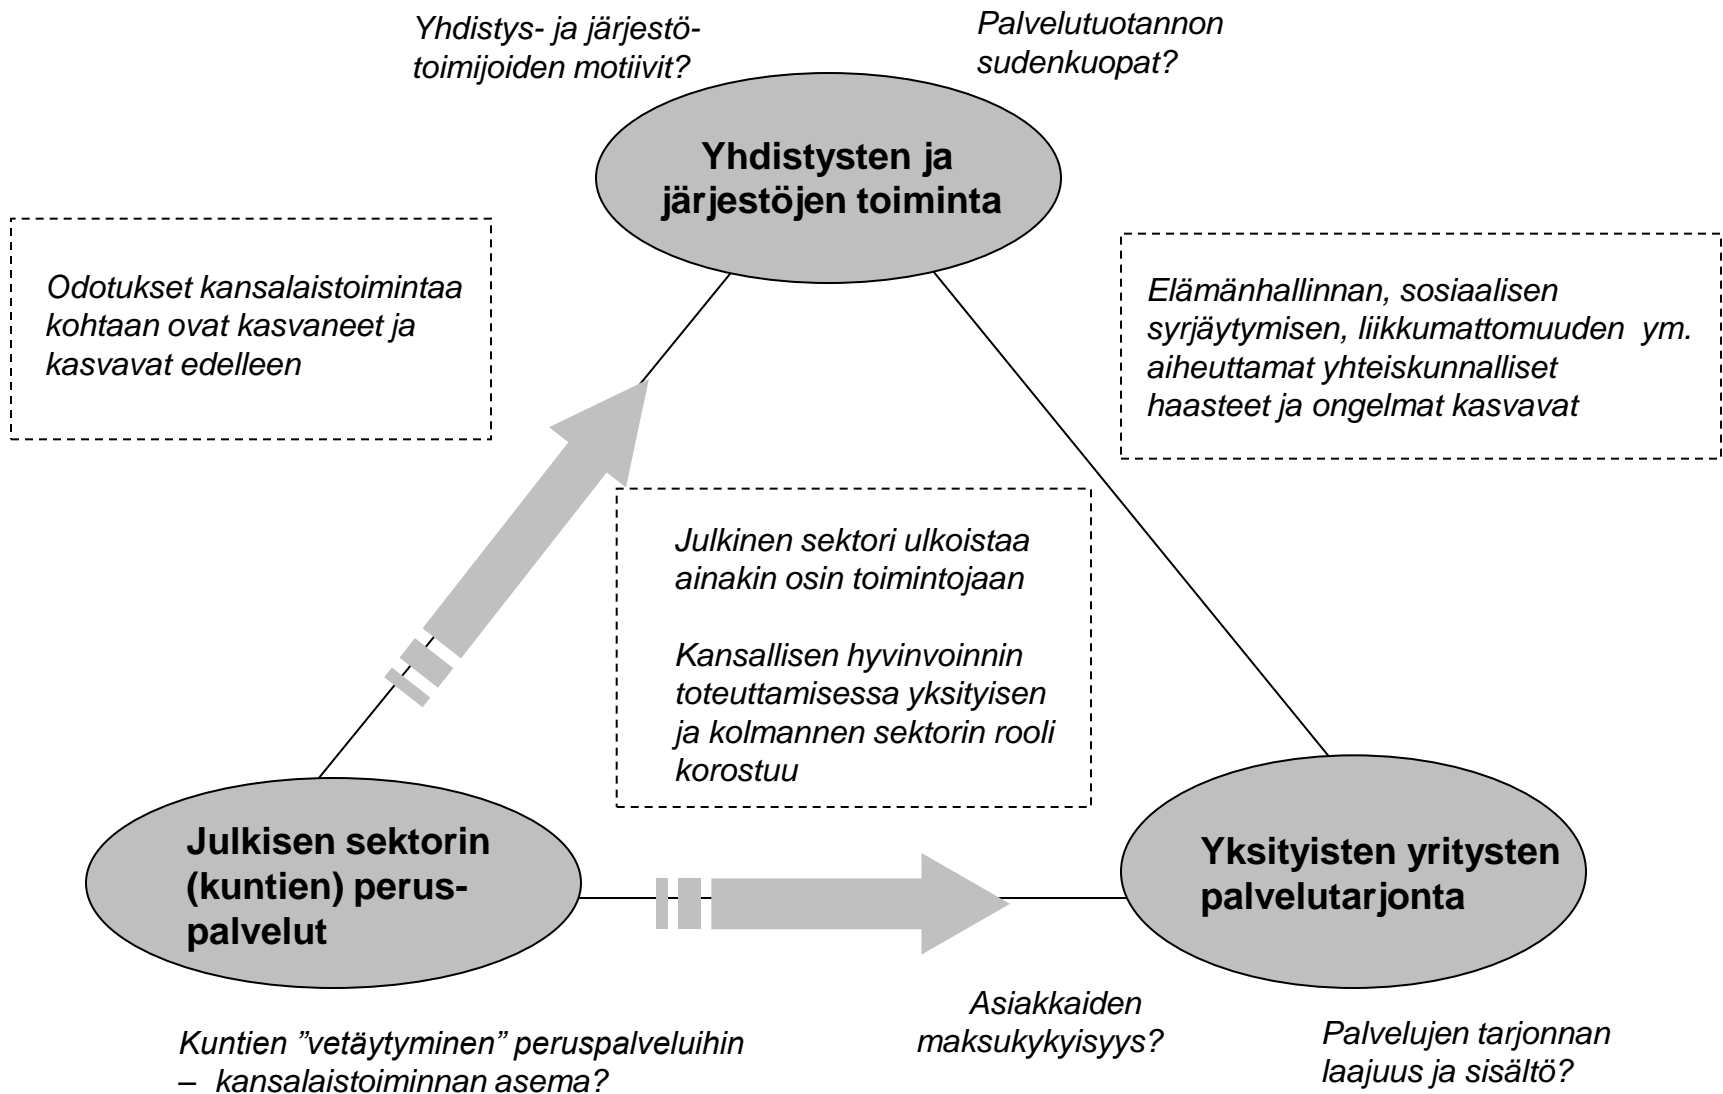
Yhdistys- ja järjestötoimijoiden motiivit?

Palvelutuotannon sudenkuopat?

Yhdistysten ja järjestöjen toiminta

Odotukset kansalaistoimintaa kohtaan ovat kasvaneet ja kasvavat edelleen

Elämänhallinnan, sosiaalisen syrjäytymisen, liikkumattomuuden ym. aiheuttamat yhteiskunnalliset haasteet ja ongelmat kasvavat

Julkinen sektori ulkoistaa ainakin osin toimintojaan

Kansallisen hyvinvoinnin toteuttamisessa yksityisen ja kolmannen sektorin rooli korostuu

Julkisen sektorin (kuntien) peruspalvelut

Yksityisten yritysten palvelutarjonta

Asiakkaiden maksukykyisyys?

Kuntien ”vetäytyminen” peruspalveluihin – kansalaistoiminnan asema?

Palvelujen tarjonnan laajuus ja sisältö?